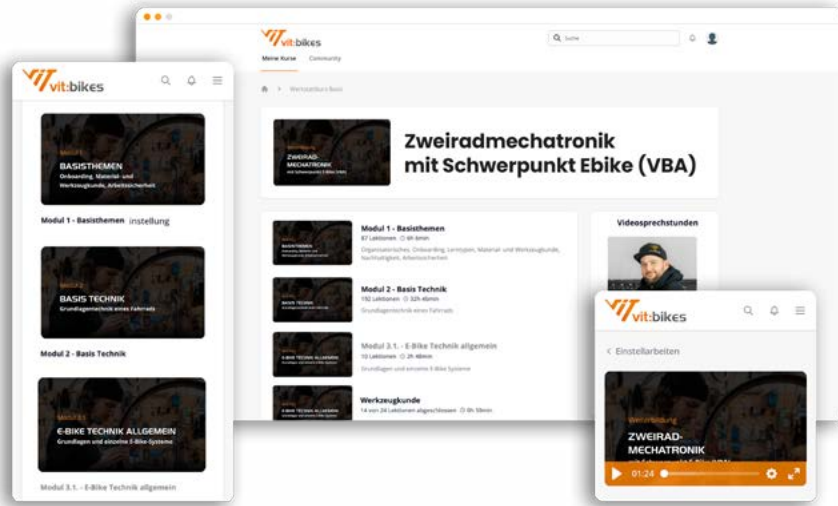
vit:bikes

Modul 1
BASISTHEMEN
Onboarding, Material- und Werkzeugkunde, Arbeitssicherheit

Modul 1 - Basisthemen instellung

Modul 2
BASIS TECHNIK
Grundlagentechnik eines Fahrrads

Modul 2 - Basis Technik

Modul 3.1
E-BIKE TECHNIK ALLGEMEIN
Grundlagen und einzelne E-Bike-Systeme

Modul 3.1. - E-Bike Technik allgemein

vit:bikes

Suche

Meine Kurse Community

Werkstattkurs Basis

Weiterbildung
ZWEIRAD-MECHATRONIK
mit Schwerpunkt E-Bike (VBA)

Zweiradmechatronik mit Schwerpunkt Ebike (VBA)

Modul 1 - Basisthemen
87 Lektionen 6h 6min
Organisatorisches, Onboarding, Lerntypen, Material- und Werkzeugkunde, Nachhaltigkeit, Arbeitssicherheit

Modul 2 - Basis Technik
192 Lektionen 32h 45min
Grundlagentechnik eines Fahrrads

Modul 3.1. - E-Bike Technik allgemein
10 Lektionen 2h 48min
Grundlagen und einzelne E-Bike Systeme

Werkzeugkunde
14 von 24 Lektionen abgeschlossen 9h 59min

Videosprechstunden

vit:bikes

< Einstellarbeiten

Weiterbildung
ZWEIRAD-MECHATRONIK

01:24